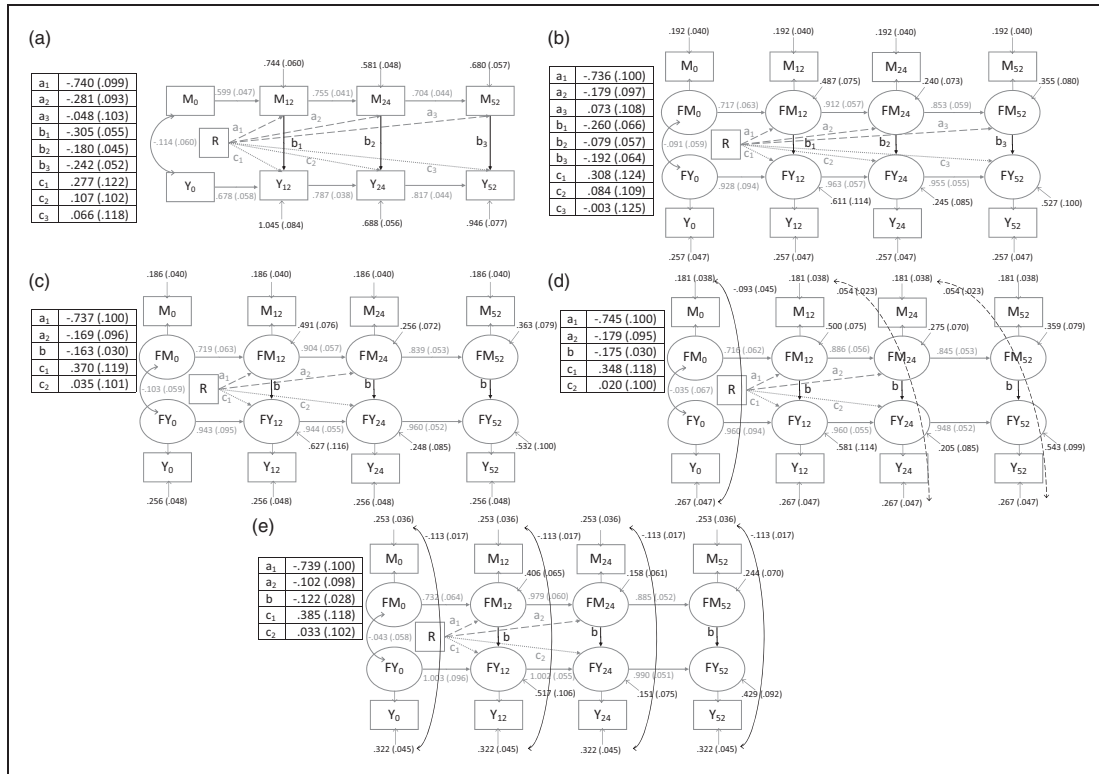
(a)

| $a_1$ | -.740 (.099) |
|---|---|
| $a_2$ | -.281 (.093) |
| $a_3$ | -.048 (.103) |
| $b_1$ | -.305 (.055) |
| $b_2$ | -.180 (.045) |
| $b_3$ | -.242 (.052) |
| $c_1$ | .277 (.122) |
| $c_2$ | .107 (.102) |
| $c_3$ | .066 (.118) |

.744 (.060) .581 (.048) .680 (.057)
$M_0$ .599 (.047) $M_{12}$ .755 (.041) $M_{24}$ .704 (.044) $M_{52}$
-.114 (.060) R $a_1$ $a_2$ $a_3$ $b_1$ $b_2$ $b_3$ $c_1$ $c_2$ $c_3$
$Y_0$ .678 (.058) $Y_{12}$ .787 (.038) $Y_{24}$ .817 (.044) $Y_{52}$
1.045 (.084) .688 (.056) .946 (.077)

(b)

| $a_1$ | -.736 (.100) |
|---|---|
| $a_2$ | -.179 (.097) |
| $a_3$ | .073 (.108) |
| $b_1$ | -.260 (.066) |
| $b_2$ | -.079 (.057) |
| $b_3$ | -.192 (.064) |
| $c_1$ | .308 (.124) |
| $c_2$ | .084 (.109) |
| $c_3$ | -.003 (.125) |

.192 (.040) .192 (.040) .192 (.040) .192 (.040)
$M_0$ $M_{12}$ $M_{24}$ $M_{52}$
.487 (.075) .240 (.073) .355 (.080)
$FM_0$ .717 (.063) $FM_{12}$ .912 (.057) $FM_{24}$ .853 (.059) $FM_{52}$
-.091 (.059) R $a_1$ $a_2$ $a_3$ $b_1$ $b_2$ $b_3$ $c_1$ $c_2$ $c_3$
$FY_0$ .928 (.094) $FY_{12}$ .963 (.057) $FY_{24}$ .955 (.055) $FY_{52}$
.611 (.114) .245 (.085) .527 (.100)
$Y_0$ $Y_{12}$ $Y_{24}$ $Y_{52}$
.257 (.047) .257 (.047) .257 (.047) .257 (.047)

(c)

| $a_1$ | -.737 (.100) |
|---|---|
| $a_2$ | -.169 (.096) |
| b | -.163 (.030) |
| $c_1$ | .370 (.119) |
| $c_2$ | .035 (.101) |

.186 (.040) .186 (.040) .186 (.040) .186 (.040)
$M_0$ $M_{12}$ $M_{24}$ $M_{52}$
.491 (.076) .256 (.072) .363 (.079)
$FM_0$ .719 (.063) $FM_{12}$ .904 (.057) $FM_{24}$ .839 (.053) $FM_{52}$
-.103 (.059) R $a_1$ $a_2$ b b b $c_1$ $c_2$
$FY_0$ .943 (.095) $FY_{12}$ .944 (.055) $FY_{24}$ .960 (.052) $FY_{52}$
.627 (.116) .248 (.085) .532 (.100)
$Y_0$ $Y_{12}$ $Y_{24}$ $Y_{52}$
.256 (.048) .256 (.048) .256 (.048) .256 (.048)

(d)

| $a_1$ | -.745 (.100) |
|---|---|
| $a_2$ | -.179 (.095) |
| b | -.175 (.030) |
| $c_1$ | .348 (.118) |
| $c_2$ | .020 (.100) |

.181 (.038) -.093 (.045) .181 (.038) .054 (.023) .181 (.038) .054 (.023) .181 (.038)
$M_0$ $M_{12}$ $M_{24}$ $M_{52}$
.500 (.075) .275 (.070) .359 (.079)
$FM_0$ .716 (.062) $FM_{12}$ .886 (.056) $FM_{24}$ .845 (.053) $FM_{52}$
.035 (.067) R $a_1$ $a_2$ b b b $c_1$ $c_2$
$FY_0$ .960 (.094) $FY_{12}$ .960 (.055) $FY_{24}$ .948 (.052) $FY_{52}$
.581 (.114) .205 (.085) .543 (.099)
$Y_0$ $Y_{12}$ $Y_{24}$ $Y_{52}$
.267 (.047) .267 (.047) .267 (.047) .267 (.047)

(e)

| $a_1$ | -.739 (.100) |
|---|---|
| $a_2$ | -.102 (.098) |
| b | -.122 (.028) |
| $c_1$ | .385 (.118) |
| $c_2$ | .033 (.102) |

.253 (.036) -.113 (.017) .253 (.036) -.113 (.017) .253 (.036) -.113 (.017) .253 (.036) -.113 (.017)
$M_0$ $M_{12}$ $M_{24}$ $M_{52}$
.406 (.065) .158 (.061) .244 (.070)
$FM_0$ .733 (.064) $FM_{12}$ .979 (.060) $FM_{24}$ .885 (.052) $FM_{52}$
-.043 (.058) R $a_1$ $a_2$ b b b $c_1$ $c_2$
$FY_0$ 1.003 (.096) $FY_{12}$ 1.002 (.055) $FY_{24}$ .990 (.051) $FY_{52}$
.517 (.106) .151 (.075) .429 (.092)
$Y_0$ $Y_{12}$ $Y_{24}$ $Y_{52}$
.322 (.045) .322 (.045) .322 (.045) .322 (.045)